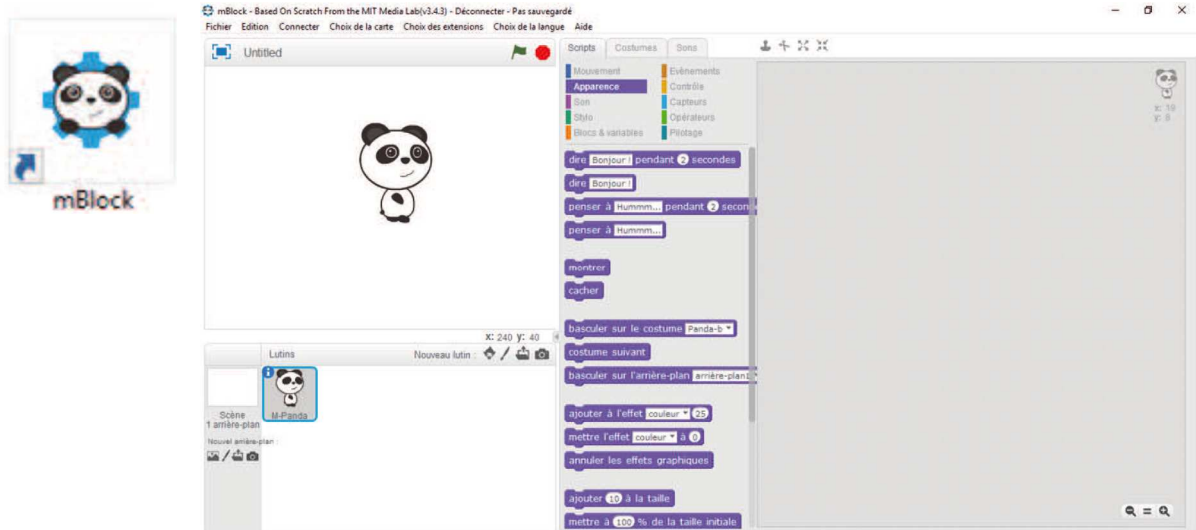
mBlock

mBlock - Based On Scratch From the MIT Media Lab(v3.4.3) - Déconnecter - Pas sauvegardé
Fichier Edition Connecter Choix de la carte Choix des extensions Choix de la langue Aide

Untitled

Scripts Costumes Sons

Mouvement
Apparence
Son
Stylo
Blocs & variables
Evénements
Contrôle
Capteurs
Opérateurs
Pilotage

dire Bonjour ! pendant 2 secondes
dire Bonjour !
penser à Hummm... pendant 2 secon
penser à Hummm...
montrer
cacher
basculer sur le costume Panda-b
costume suivant
basculer sur l'arrière-plan arrière-plan1
ajouter à l'effet couleur 25
mettre l'effet couleur à 0
annuler les effets graphiques
ajouter 10 à la taille
mettre à 100 % de la taille initiale

x: 240 y: 40

Lutins
Nouveau lutin :
M-Panda
Scène
1 arrière-plan
Nouvel arrière-plan :

x: 19
y: 8